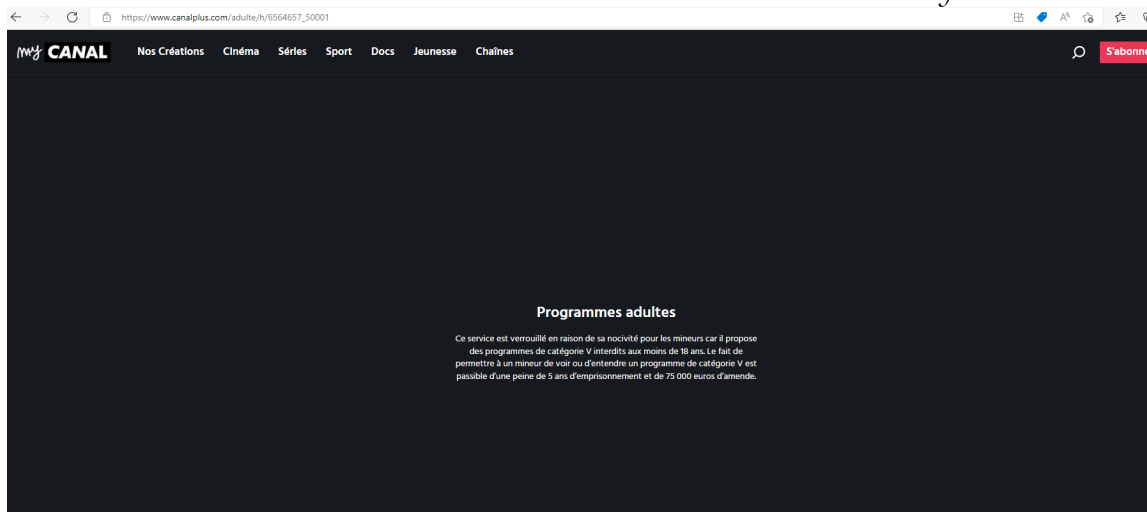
https://www.canalplus.com/adulte/h/6564657_50001

my CANAL Nos Créations Cinéma Séries Sport Docs Jeunesse Chaînes

S'abonne

Programmes adultes

Ce service est verrouillé en raison de sa nocivité pour les mineurs car il propose des programmes de catégorie V interdits aux moins de 18 ans. Le fait de permettre à un mineur de voir ou d'entendre un programme de catégorie V est passible d'une peine de 5 ans d'emprisonnement et de 75 000 euros d'amende.